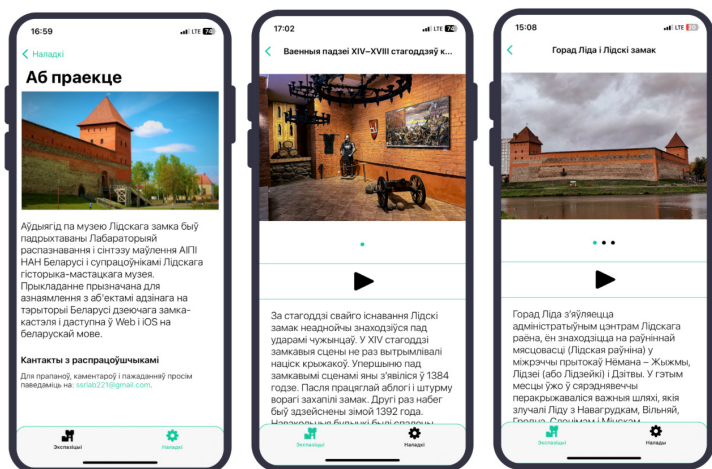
16:59
LTE 74

Наладкі

Аб праекце

Аўдыягід па музею Лідскага замка быў падрыхтаваны Лабараторыяй распазнавання і сінтэзу маўлення АІПІ НАН Беларусі і супрацоўнікамі Лідскага гісторыка-мастацкага музея. Прыкладанне прызначана для азнаямлення з аб'ектамі адзінага на тэрыторыі Беларусі дзеючага замка-кастэля і даступна ў Web і iOS на беларускай мове.

Кантакты з распрацоўшчыкамі

Для прапаноў, каментарыў і пажаданняў просім паведаміць на: ssrlab221@gmail.com.

Экспазіцыі
Наладкі

17:02
LTE 74

Ваенныя падзеі XIV–XVIII стагоддзяў к...

За стагоддзі свайго існавання Лідскі замак неадноічы знаходзіўся пад ударамі чужынцаў. У XIV стагоддзі замкавыя сцены не раз вытрымлівалі націск крыжакоў. Упершыню пад замкавымі сценамі яны з'явіліся ў 1384 годзе. Пасля працяглай аблогі і штурму ворагі захапілі замак. Другі раз набег быў здзейснены зімой 1392 года. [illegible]

Экспазіцыі
Наладкі

15:08
LTE 20

Горад Ліда і Лідскі замак

Горад Ліда з'яўляецца адміністратыўным цэнтрам Лідскага раёна, ён знаходзіцца на раўніннай мясцовасці (Лідская раўніна) у міжрэччы прытокаў Нёмана – Жыжмы, Лідзеі (або Лідзейкі) і Дзітвы. У гэтым месцы ўжо ў сярэднявеччы перакрыжаваліся важныя шляхі, якія злучалі Ліду з Навагрудкам, Вільняй, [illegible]

Экспазіцыі
Наладкі